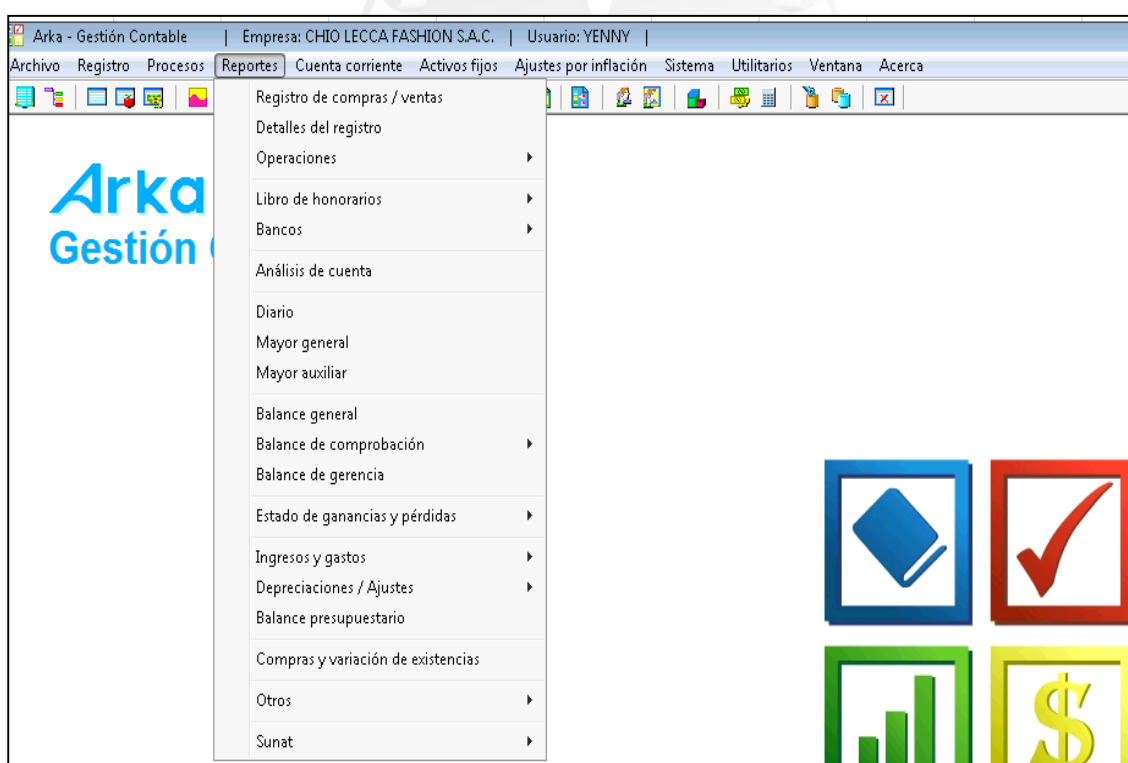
Arka - Gestión Contable | Empresa: CHIO LECCA FASHION S.A.C. | Usuario: YENNY |

Archivo Registro Procesos Reportes Cuenta corriente Activos fijos Ajustes por inflación Sistema Utilitarios Ventana Acerca

Registro de compras / ventas
Detalles del registro
Operaciones
Libro de honorarios
Bancos
Análisis de cuenta
Diario
Mayor general
Mayor auxiliar
Balance general
Balance de comprobación
Balance de gerencia
Estado de ganancias y pérdidas
Ingresos y gastos
Depreciaciones / Ajustes
Balance presupuestario
Compras y variación de existencias
Otros
Sunat

Arka
Gestión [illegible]

$